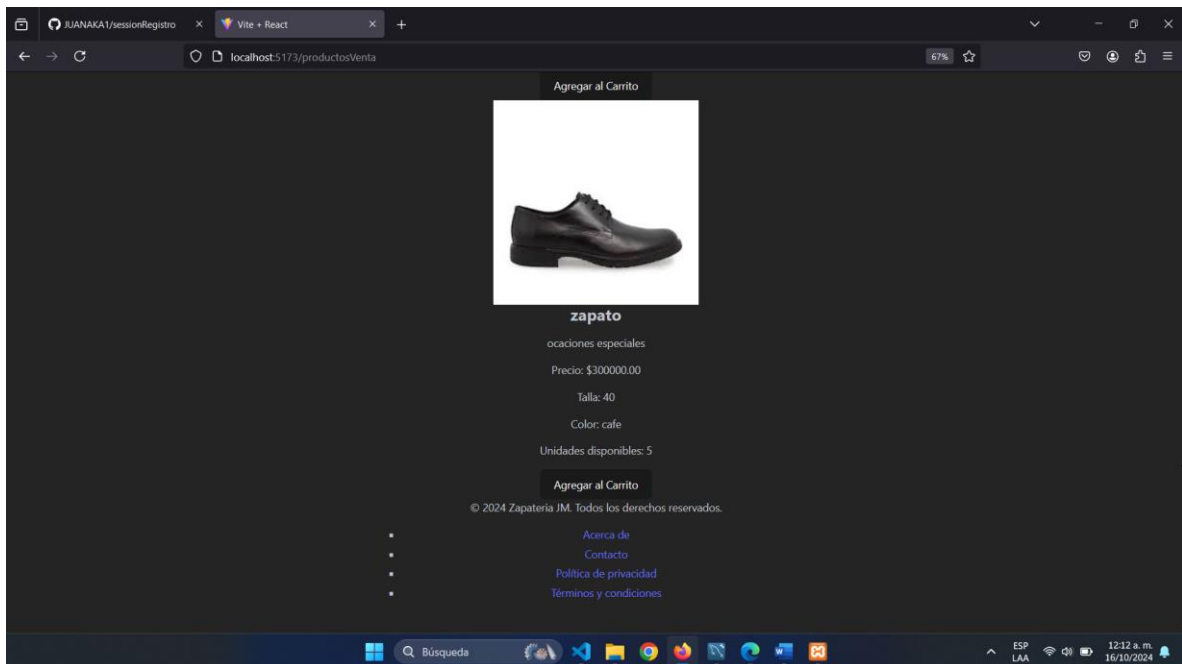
JUANAKA1/sessionRegistro × Vite + React × +

localhost:5173/productosVenta 67%

Agregar al Carrito

zapato

ocaciones especiales

Precio: $300000.00

Talla: 40

Color: cafe

Unidades disponibles: 5

Agregar al Carrito

© 2024 Zapatería JM. Todos los derechos reservados.

- Acerca de
- Contacto
- Política de privacidad
- Términos y condiciones

Búsqueda

ESP LAA 12:12 a. m. 16/10/2024